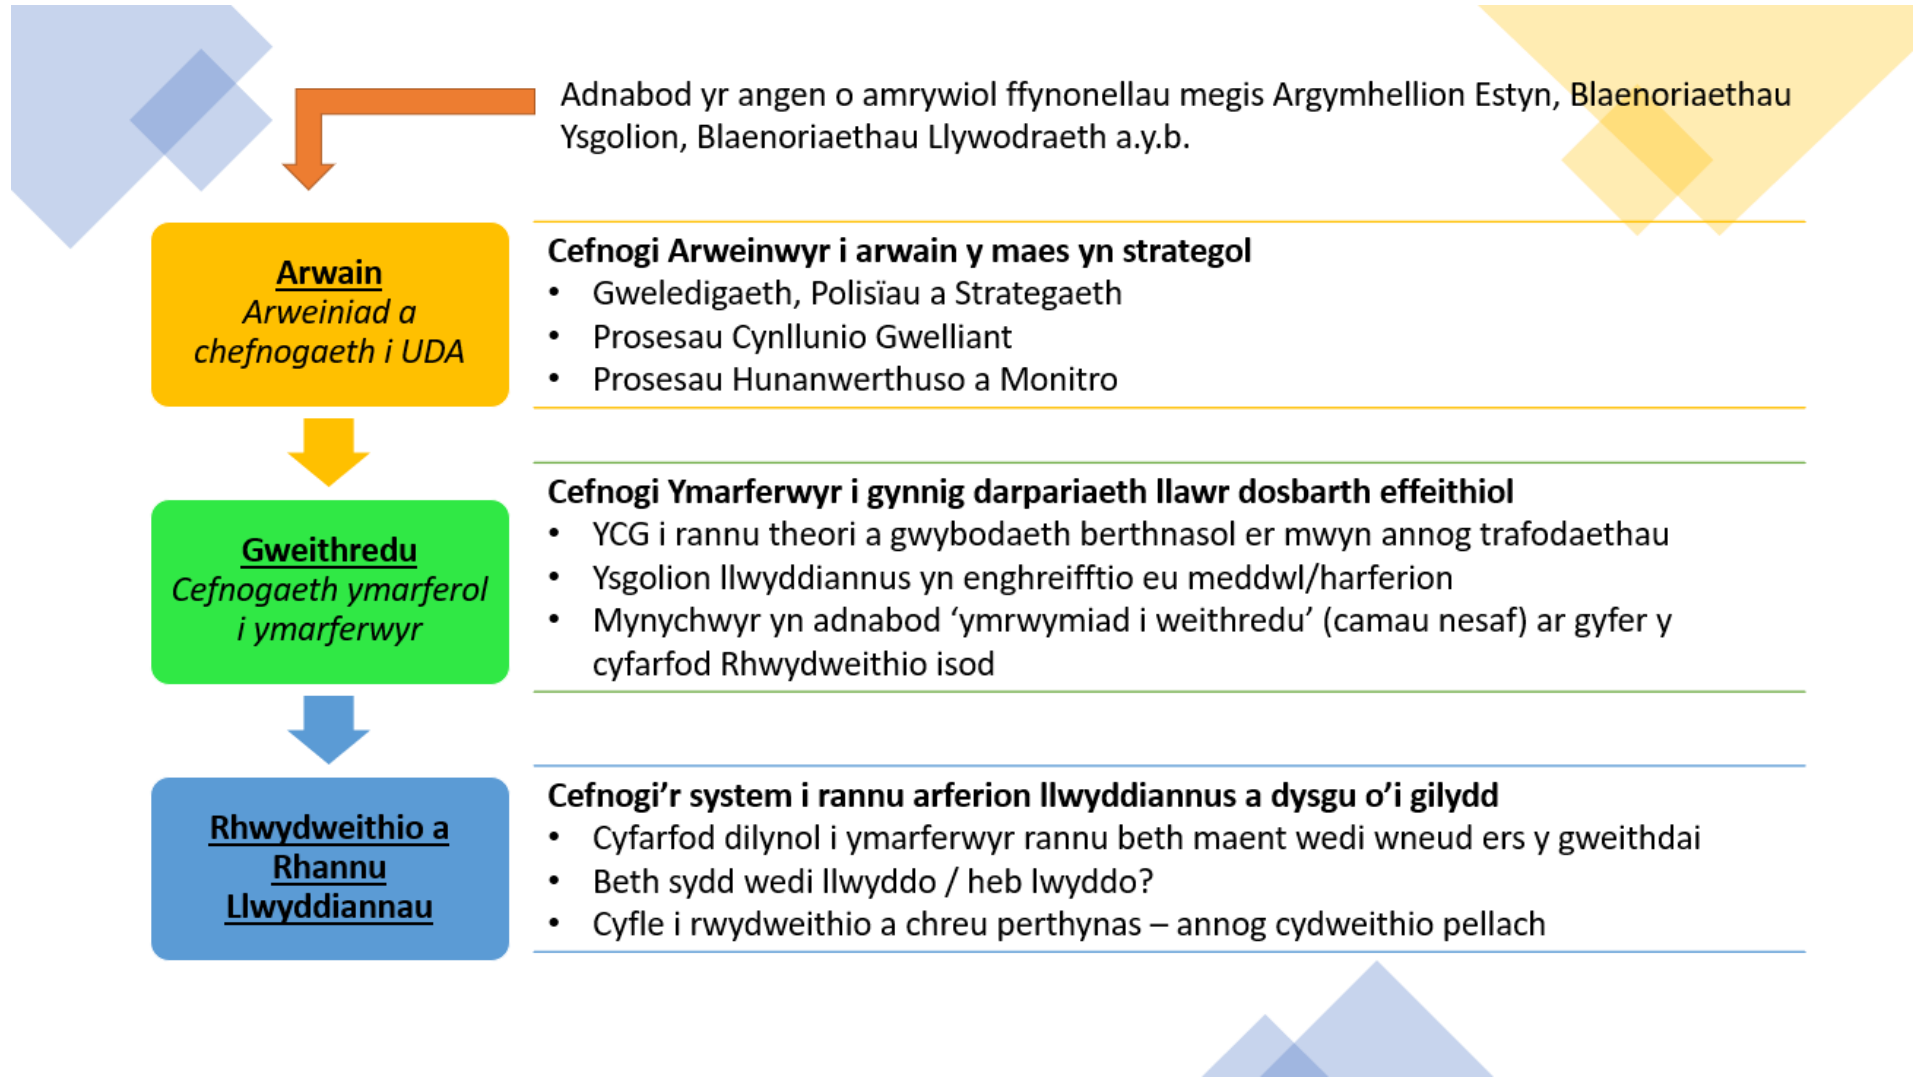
Adnabod yr angen o amrywiol ffynonellau megis Argymhellion Estyn, Blaenoriaethau Ysgolion, Blaenoriaethau Llywodraeth a.y.b.

Arwain
Arweiniad a chefnogaeth i UDA

Cefnogi Arweinwyr i arwain y maes yn strategol
• Gweledigaeth, Polisïau a Strategaeth
• Prosesau Cynllunio Gwelliant
• Prosesau Hunanwerthuso a Monitro

Gweithredu
Cefnogaeth ymarferol i ymarferwyr

Cefnogi Ymarferwyr i gynnig darpariaeth llawr dosbarth effeithiol
• YCG i rannu theori a gwybodaeth berthnasol er mwyn annog trafodaethau
• Ysgolion llwyddiannus yn enghreifftio eu meddwl/harferion
• Mynychwyr yn adnabod 'ymrwymiad i weithredu' (camau nesaf) ar gyfer y cyfarfod Rhwydweithio isod

Rhwydweithio a Rhannu Llwyddiannau

Cefnogi'r system i rannu arferion llwyddiannus a dysgu o'i gilydd
• Cyfarfod dilynol i ymarferwyr rannu beth maent wedi wneud ers y gweithdai
• Beth sydd wedi llwyddo / heb lwyddo?
• Cyfle i rwydweithio a chreu perthynas – annog cydweithio pellach